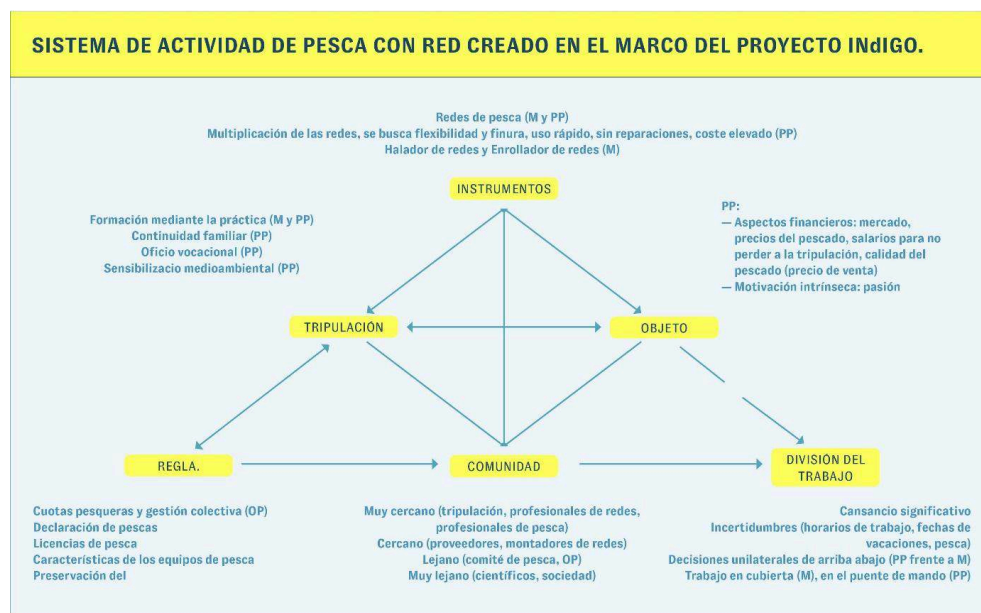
SISTEMA DE ACTIVIDAD DE PESCA CON RED CREADO EN EL MARCO DEL PROYECTO INdIGO.

Redes de pesca (M y PP)
Multiplicación de las redes, se busca flexibilidad y finura, uso rápido, sin reparaciones, coste elevado (PP)
Halador de redes y Enrollador de redes (M)

INSTRUMENTOS

Formación mediante la práctica (M y PP)
Continuidad familiar (PP)
Oficio vocacional (PP)
Sensibilizacio medioambiental (PP)

PP:
— Aspectos financieros: mercado, precios del pescado, salarios para no perder a la tripulación, calidad del pescado (precio de venta)
— Motivación intrínseca: pasión

TRIPULACIÓN

OBJETO

REGLA.

COMUNIDAD

DIVISIÓN DEL TRABAJO

Cuotas pesqueras y gestión colectiva (OP)
Declaración de pescas
Licencias de pesca
Características de los equipos de pesca
Preservación del

Muy cercano (tripulación, profesionales de redes, profesionales de pesca)
Cercano (proveedores, montadores de redes)
Lejano (comité de pesca, OP)
Muy lejano (científicos, sociedad)

Cansancio significativo
Incertidumbres (horarios de trabajo, fechas de vacaciones, pesca)
Decisiones unilaterales de arriba abajo (PP frente a M)
Trabajo en cubierta (M), en el puente de mando (PP)